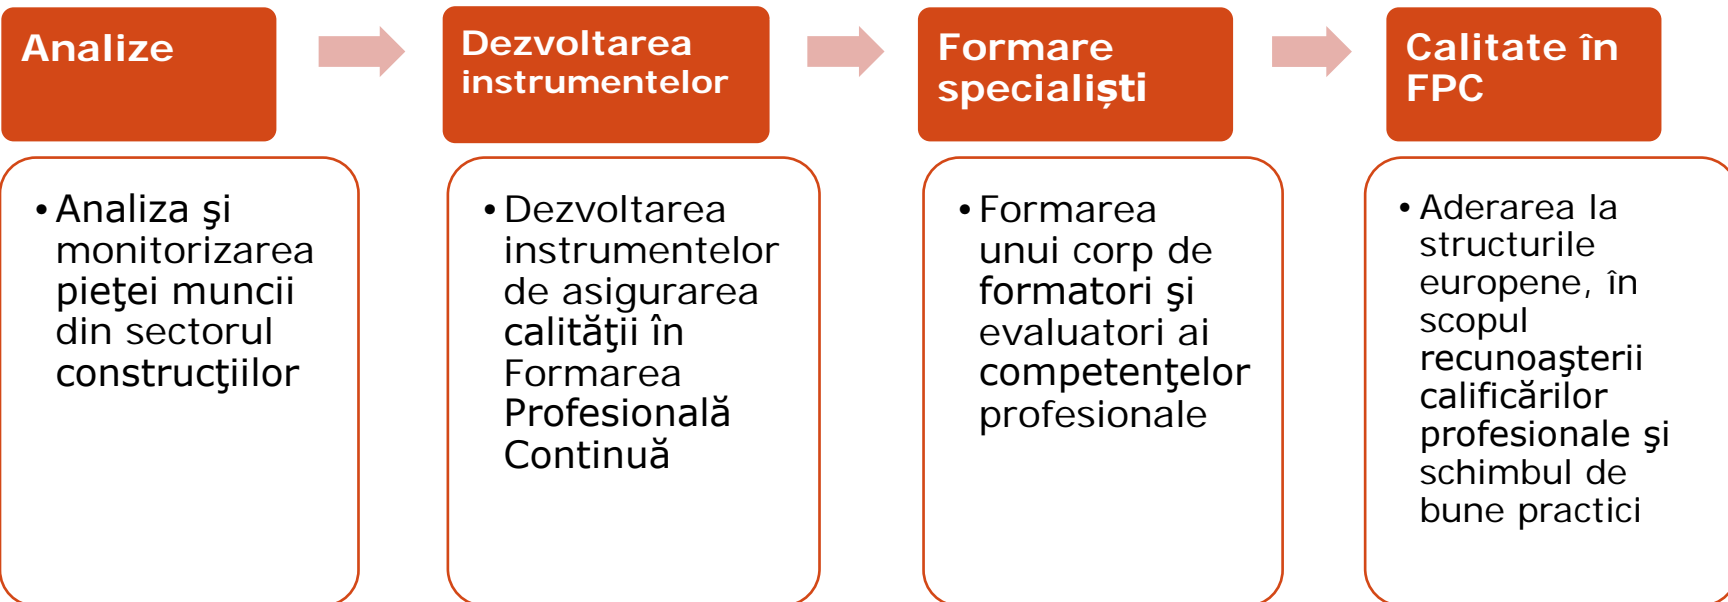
Analize

• Analiza şi monitorizarea pieţei muncii din sectorul construcţiilor

Dezvoltarea instrumentelor

• Dezvoltarea instrumentelor de asigurarea calităţii în Formarea Profesională Continuă

Formare specialiști

• Formarea unui corp de formatori şi evaluatori ai competenţelor profesionale

Calitate în FPC

• Aderarea la structurile europene, în scopul recunoaşterii calificărilor profesionale şi schimbul de bune practici